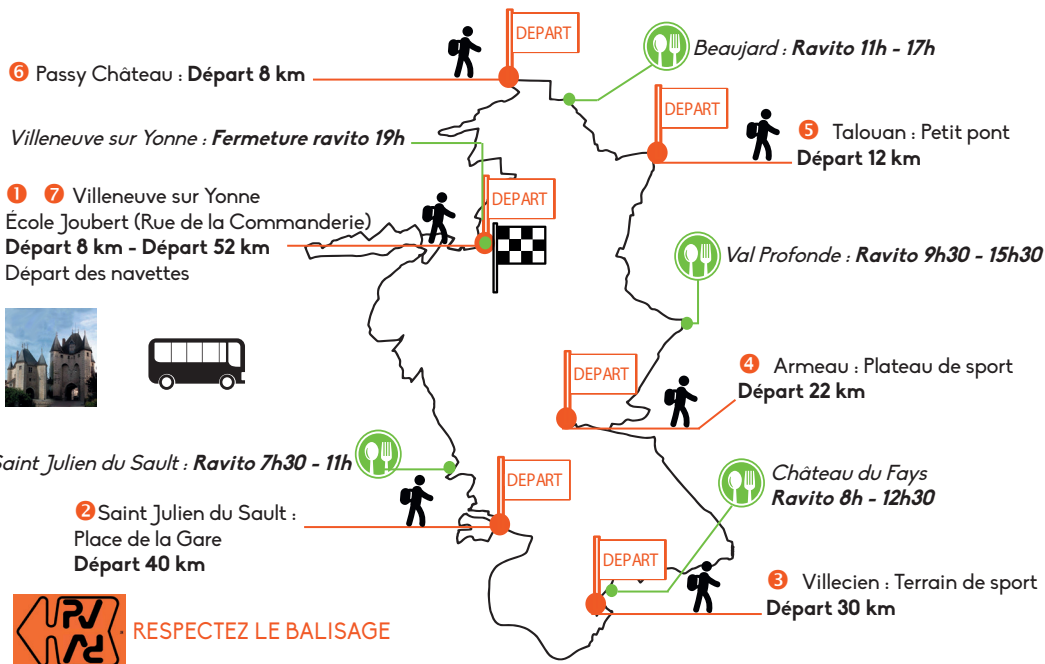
DEPART

6 Passy Château : **Départ 8 km**

Beaujard : **Ravito 11h - 17h**

DEPART

Villeneuve sur Yonne : **Fermeture ravito 19h**

5 Talouan : Petit pont
**Départ 12 km**

DEPART

1 7 Villeneuve sur Yonne
École Joubert (Rue de la Commanderie)
**Départ 8 km - Départ 52 km**
Départ des navettes

Val Profonde : **Ravito 9h30 - 15h30**

DEPART

4 Armeau : Plateau de sport
**Départ 22 km**

Saint Julien du Sault : **Ravito 7h30 - 11h**

DEPART

Château du Fays
**Ravito 8h - 12h30**

2 Saint Julien du Sault :
Place de la Gare
**Départ 40 km**

DEPART

3 Villecien : Terrain de sport
**Départ 30 km**

RESPECTEZ LE BALISAGE